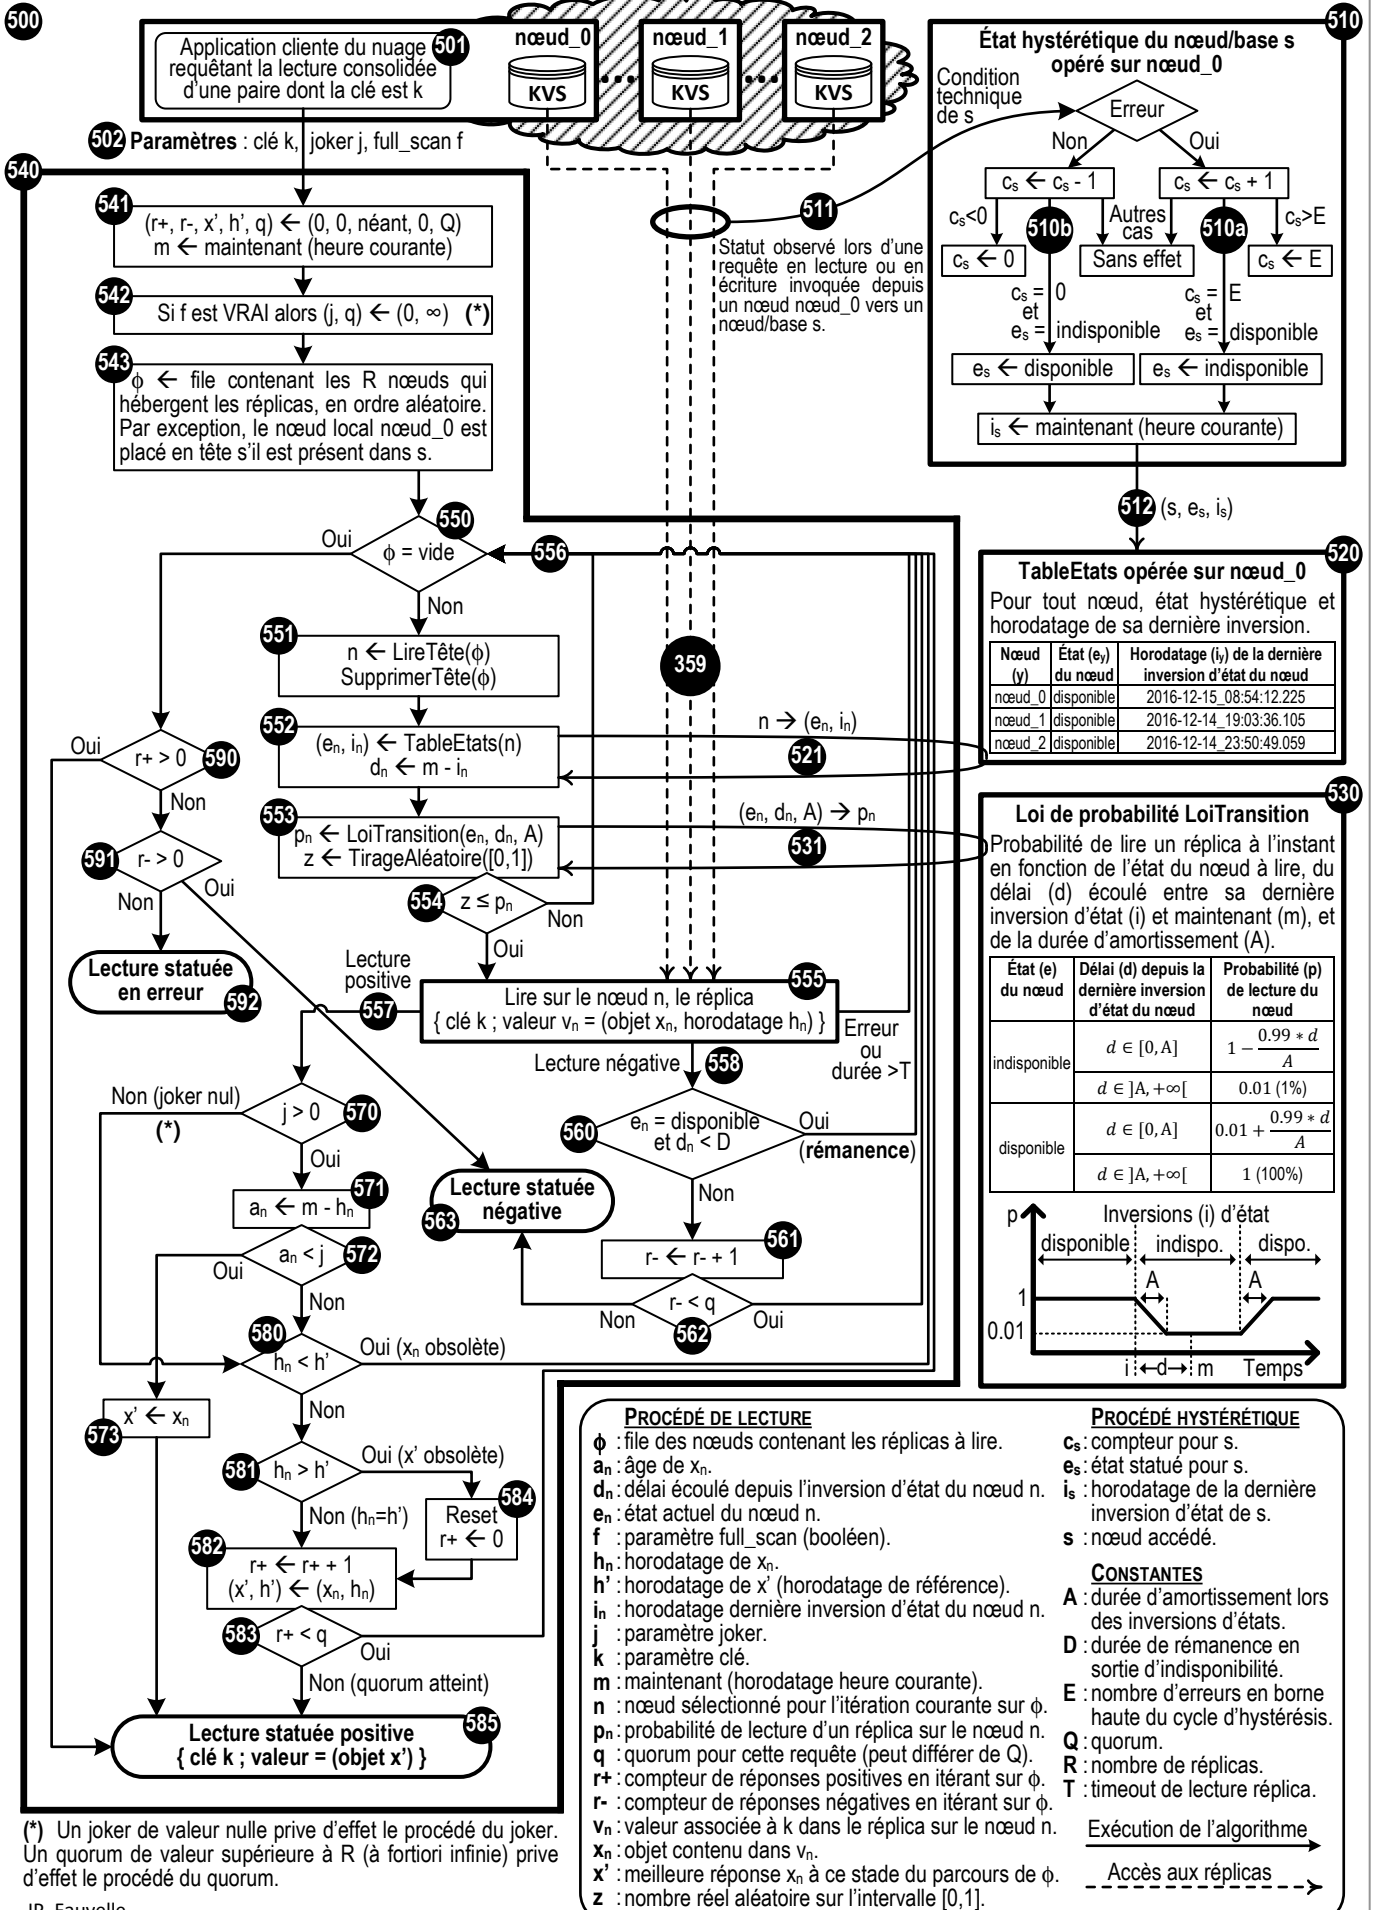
500

Application cliente du nuage requêtant la lecture consolidée d'une paire dont la clé est k 501

nœud_0 KVS
nœud_1 KVS
nœud_2 KVS

502 Paramètres : clé k, joker j, full_scan f

540

541 (r+, r-, x', h', q) ← (0, 0, néant, 0, Q)
m ← maintenant (heure courante)

542 Si f est VRAI alors (j, q) ← (0, ∞) (*)

543 ϕ ← file contenant les R nœuds qui hébergent les réplicas, en ordre aléatoire. Par exception, le nœud local nœud_0 est placé en tête s'il est présent dans s.

550 ϕ = vide
Oui
Non
556

551 n ← LireTête(ϕ)
SupprimerTête(ϕ)

359

552 $(e_n, i_n)$ ← TableEtats(n)
$d_n$ ← m - $i_n$

$n \rightarrow (e_n, i_n)$
521

553 $p_n$ ← LoiTransition($e_n$, $d_n$, A)
z ← TirageAléatoire([0,1])

$(e_n, d_n, A) \rightarrow p_n$
531

554 z ≤ $p_n$
Non
Oui

Oui r+ > 0 590
Non
591 r- > 0
Non
Oui

Lecture statuée en erreur 592

Lecture positive 557

555 Lire sur le nœud n, le réplica
{ clé k ; valeur $v_n$ = (objet $x_n$, horodatage $h_n$) }

Erreur ou durée >T

Lecture négative 558

560 $e_n$ = disponible et $d_n$ < D
Oui (rémanence)
Non

Non (joker nul)
(*)
j > 0 570
Oui

571 $a_n$ ← m - $h_n$

572 $a_n$ < j
Oui
Non

Lecture statuée négative 563

561 r- ← r- + 1

562 r- < q
Non
Oui

580 $h_n$ < h'
Oui ($x_n$ obsolète)
Non

573 x' ← $x_n$

581 $h_n$ > h'
Oui (x' obsolète)
Non ($h_n$=h')

584 Reset r+ ← 0

582 r+ ← r+ + 1
(x', h') ← ($x_n$, $h_n$)

583 r+ < q
Oui
Non (quorum atteint)

Lecture statuée positive
{ clé k ; valeur = (objet x') } 585

(*) Un joker de valeur nulle prive d'effet le procédé du joker. Un quorum de valeur supérieure à R (à fortiori infinie) prive d'effet le procédé du quorum.

JP. Fauvelle

510
État hystérétique du nœud/base s opéré sur nœud_0

Condition technique de s

Erreur
Non
Oui

$c_s$ ← $c_s$ - 1
$c_s$ ← $c_s$ + 1

$c_s$<0
510b
Autres cas
510a
$c_s$>E

$c_s$ ← 0
Sans effet
$c_s$ ← E

$c_s$ = 0 et $e_s$ = indisponible
$c_s$ = E et $e_s$ = disponible

$e_s$ ← disponible
$e_s$ ← indisponible

$i_s$ ← maintenant (heure courante)

511
Statut observé lors d'une requête en lecture ou en écriture invoquée depuis un nœud nœud_0 vers un nœud/base s.

512 (s, $e_s$, $i_s$)

520
TableEtats opérée sur nœud_0
Pour tout nœud, état hystérétique et horodatage de sa dernière inversion.

| Nœud (y) | État ($e_y$) du nœud | Horodatage ($i_y$) de la dernière inversion d'état du nœud |
|---|---|---|
| nœud_0 | disponible | 2016-12-15_08:54:12.225 |
| nœud_1 | disponible | 2016-12-14_19:03:36.105 |
| nœud_2 | disponible | 2016-12-14_23:50:49.059 |

530
Loi de probabilité LoiTransition
Probabilité de lire un réplica à l'instant en fonction de l'état du nœud à lire, du délai (d) écoulé entre sa dernière inversion d'état (i) et maintenant (m), et de la durée d'amortissement (A).

| État (e) du nœud | Délai (d) depuis la dernière inversion d'état du nœud | Probabilité (p) de lecture du nœud |
|---|---|---|
| indisponible | $d \in [0, A]$ | $1 - \frac{0.99 * d}{A}$ |
| | $d \in ]A, +\infty[$ | 0.01 (1%) |
| disponible | $d \in [0, A]$ | $0.01 + \frac{0.99 * d}{A}$ |
| | $d \in ]A, +\infty[$ | 1 (100%) |

p
Inversions (i) d'état
disponible
indispo.
dispo.
A
A
1
0.01
i ←d→ m
Temps

PROCÉDÉ DE LECTURE
ϕ : file des nœuds contenant les réplicas à lire.
$a_n$ : âge de $x_n$.
$d_n$ : délai écoulé depuis l'inversion d'état du nœud n.
$e_n$ : état actuel du nœud n.
f : paramètre full_scan (booléen).
$h_n$ : horodatage de $x_n$.
h' : horodatage de x' (horodatage de référence).
$i_n$ : horodatage dernière inversion d'état du nœud n.
j : paramètre joker.
k : paramètre clé.
m : maintenant (horodatage heure courante).
n : nœud sélectionné pour l'itération courante sur ϕ.
$p_n$ : probabilité de lecture d'un réplica sur le nœud n.
q : quorum pour cette requête (peut différer de Q).
r+ : compteur de réponses positives en itérant sur ϕ.
r- : compteur de réponses négatives en itérant sur ϕ.
$v_n$ : valeur associée à k dans le réplica sur le nœud n.
$x_n$ : objet contenu dans $v_n$.
x' : meilleure réponse $x_n$ à ce stade du parcours de ϕ.
z : nombre réel aléatoire sur l'intervalle [0,1].

PROCÉDÉ HYSTÉRÉTIQUE
$c_s$ : compteur pour s.
$e_s$ : état statué pour s.
$i_s$ : horodatage de la dernière inversion d'état de s.
s : nœud accédé.

CONSTANTES
A : durée d'amortissement lors des inversions d'états.
D : durée de rémanence en sortie d'indisponibilité.
E : nombre d'erreurs en borne haute du cycle d'hystérésis.
Q : quorum.
R : nombre de réplicas.
T : timeout de lecture réplica.

Exécution de l'algorithme
Accès aux réplicas